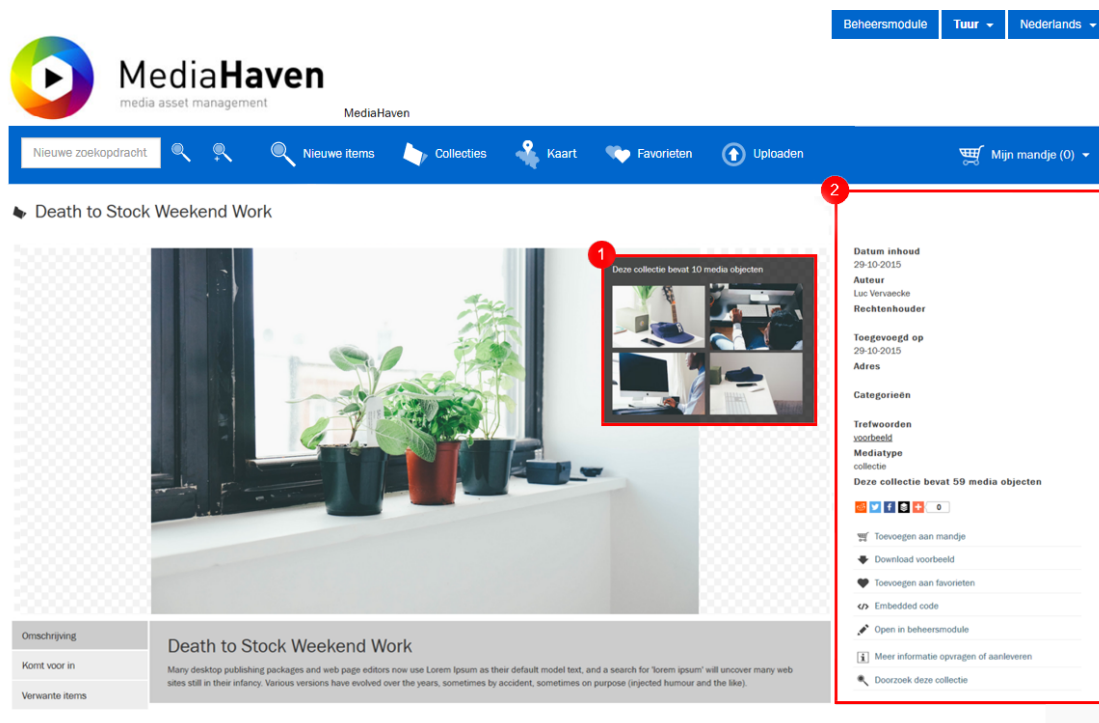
Beheersmodule Tuur Nederlands

MediaHaven
media asset management

MediaHaven

Nieuwe zoekopdracht

Nieuwe items Collecties Kaart Favorieten Uploaden

Mijn mandje (0)

Death to Stock Weekend Work

1

Deze collectie bevat 10 media objecten

2

Datum inhoud
29-10-2015
Auteur
Luc Vervaecke
Rechtenhouder

Toegevoegd op
29-10-2015
Adres

Categorieën

Trefwoorden
voorbeeld
Mediatype
collectie
Deze collectie bevat 59 media objecten

0

Toevoegen aan mandje
Download voorbeeld
Toevoegen aan favorieten
Embedded code
Open in beheersmodule
Meer informatie opvragen of aanleveren
Doorzoek deze collectie

Omschrijving
Komt voor in
Verwante items

Death to Stock Weekend Work

Many desktop publishing packages and web page editors now use Lorem Ipsum as their default model text, and a search for 'lorem ipsum' will uncover many web sites still in their infancy. Various versions have evolved over the years, sometimes by accident, sometimes on purpose (injected humour and the like).